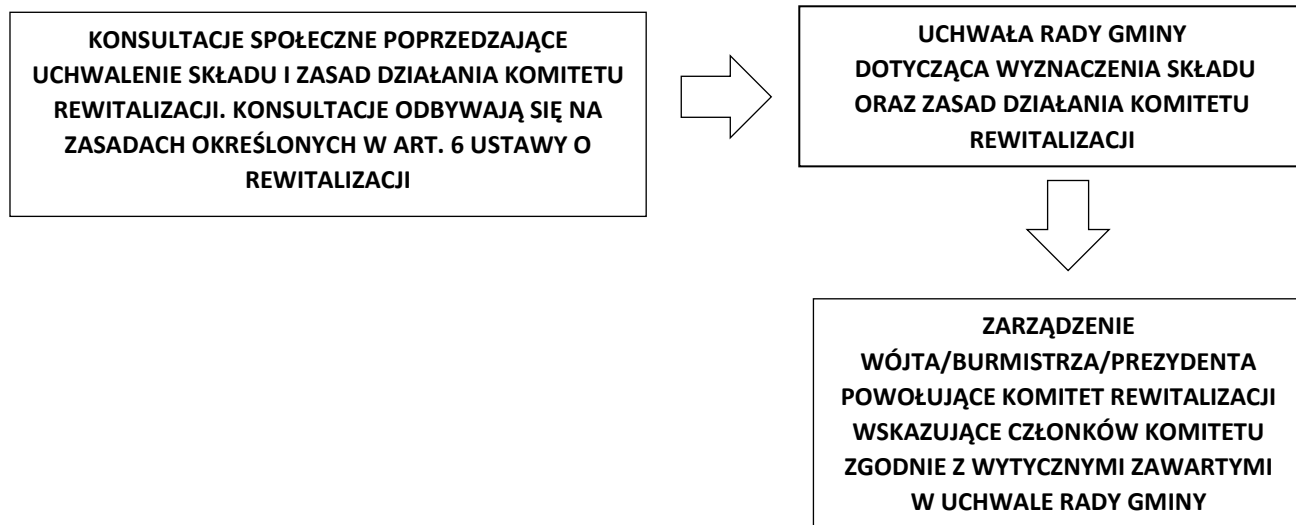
KONSULTACJE SPOŁECZNE POPRZEDZAJĄCE UCHWALENIE SKŁADU I ZASAD DZIAŁANIA KOMITETU REWITALIZACJI. KONSULTACJE ODBYWAJĄ SIĘ NA ZASADACH OKREŚLONYCH W ART. 6 USTAWY O REWITALIZACJI

UCHWAŁA RADY GMINY DOTYCZĄCA WYZNACZENIA SKŁADU ORAZ ZASAD DZIAŁANIA KOMITETU REWITALIZACJI

ZARZĄDZENIE WÓJTA/BURMISTRZA/PREZYDENTA POWOŁUJĄCE KOMITET REWITALIZACJI WSKAZUJĄCE CZŁONKÓW KOMITETU ZGODNIE Z WYTYCZNYMI ZAWARTYMI W UCHWALE RADY GMINY